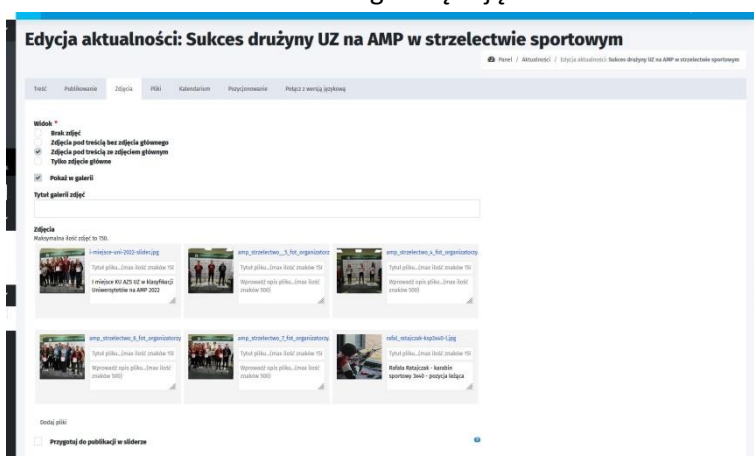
Edycja aktualności: Sukces drużyny UZ na AMP w strzelectwie sportowym

Panel / Aktualności / Edycja aktualności: Sukces drużyny UZ na AMP w strzelectwie sportowym

Treść Publikowanie Zdjęcia Pliki Kalendarium Pozycjonowanie Połącz z wersją językową

Widok *
Brak zdjęć
Zdjęcia pod treścią bez zdjęcia głównego
Zdjęcia pod treścią ze zdjęciem głównym
Tylko zdjęcie główne

Pokaż w galerii

Tytuł galerii zdjęć

Zdjęcia
Maksymalna ilość zdjęć to 150.

I-miejsce-uni-2022-slider.jpg
Tytuł pliku...(max ilość znaków 15(
I miejsce KU AZS UZ w klasyfikacji Uniwersytetów na AMP 2022

amp_strzelectwo__5_fot_organizatorzy
Tytuł pliku...(max ilość znaków 15(
Wprowadź opis pliku...(max ilość znaków 500)

amp_strzelectwo_4_fot_organizatorzy
Tytuł pliku...(max ilość znaków 15(
Wprowadź opis pliku...(max ilość znaków 500)

amp_strzelectwo_6_fot_organizatorzy
Tytuł pliku...(max ilość znaków 15(
Wprowadź opis pliku...(max ilość znaków 500)

amp_strzelectwo_7_fot_organizatorzy
Tytuł pliku...(max ilość znaków 15(
Wprowadź opis pliku...(max ilość znaków 500)

rafal_ratajczak-3x40-1.jpg
Tytuł pliku...(max ilość znaków 15(
Rafała Ratajczak - karabin sportowy 3x40 - pozycja leżąca

Dodaj pliki

Przygotuj do publikacji w sliderze